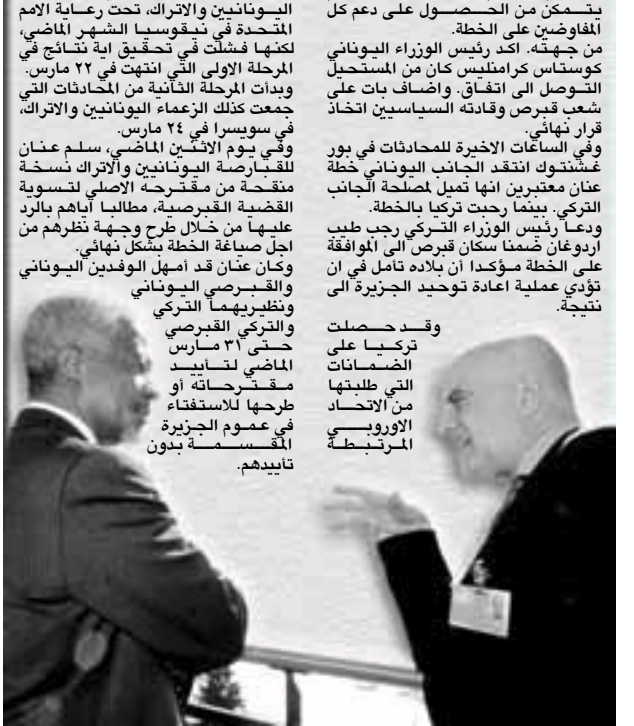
اليونانيين والاتراك، تحت رعاية الامم المتحدة في نيقوسيا الشهر الماضي، لكنها فشلت في تحقيق اية نتائج في المرحلة الاولى التي انتهت في ٢٢ مارس. وبدأت المرحلة الثانية من المحادثات التي جمعت كذلك الزعماء اليونانيين والاتراك، في سويسرا في ٢٤ مارس.
وفي يوم الاثنين الماضي، سلم عنان للقبارصة اليونانيين والاتراك نسخة منقحة من مقترحه الاصلي لتسوية القضية القبرصية، مطالبا اياهم بالرد عليها من خلال طرح وجهة نظرهم من اجل صياغة الخطة بشكل نهائي.
وكان عنان قد أمهل الوفدين اليوناني والقبرصي اليوناني ونظيريهما التركي والتركي القبرصي حتى ٣١ مارس الماضي لتأييد مقترحاته أو طرحها للاستفتاء في عموم الجزيرة المقسمة بدون تأييدهم.

يتمكن من الحصول على دعم كل المفاوضين على الخطة.
من جهته، اكد رئيس الوزراء اليوناني كوستاس كرامنليس كان من المستحيل التوصل الى اتفاق. واضاف بات على شعب قبرص وقادته السياسيين اتخاذ قرار نهائي.
وفي الساعات الاخيرة للمحادثات في بور غشنتوك انتقد الجانب اليوناني خطة عنان معتبرين انها تميل لمصلحة الجانب التركي. بينما رحبت تركيا بالخطة.
ودعا رئيس الوزراء التركي رجب طيب اردوغان ضمنا سكان قبرص الى الموافقة على الخطة مؤكدا أن بلاده تأمل في ان تؤدي عملية اعادة توحيد الجزيرة الى نتيجة.
وقد حصلت تركيا على الضمانات التي طلبتها من الاتحاد الاوروبي المرتبطة